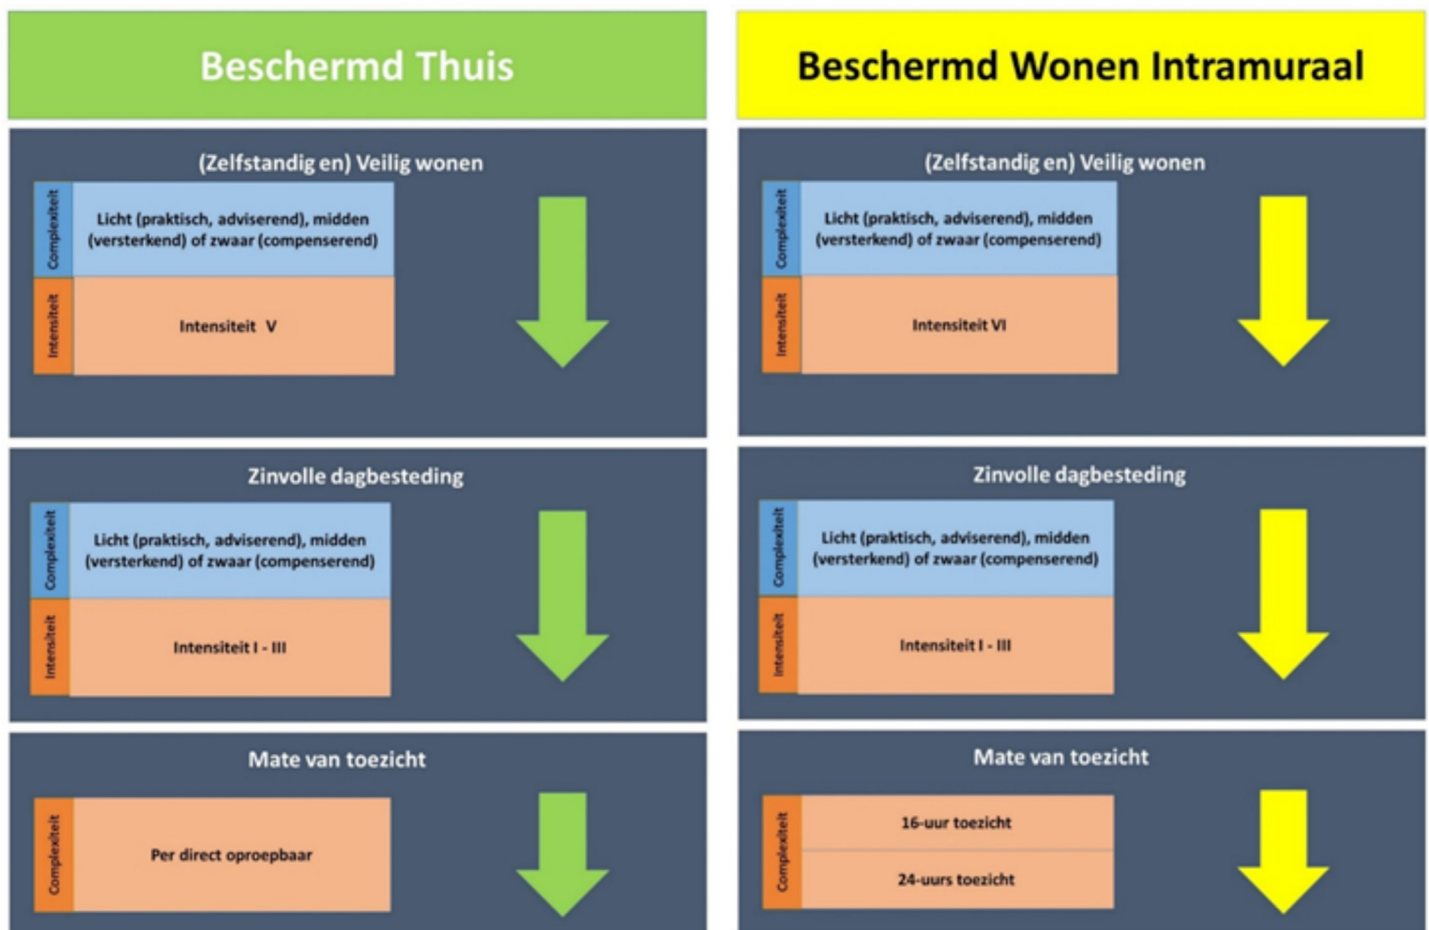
Beschermd Thuis

(Zelfstandig en) Veilig wonen

Complexiteit
Licht (praktisch, adviserend), midden (versterkend) of zwaar (compenserend)

Intensiteit
Intensiteit V

Zinvolle dagbesteding

Complexiteit
Licht (praktisch, adviserend), midden (versterkend) of zwaar (compenserend)

Intensiteit
Intensiteit I - III

Mate van toezicht

Complexiteit
Per direct oproepbaar

Beschermd Wonen Intramuraal

(Zelfstandig en) Veilig wonen

Complexiteit
Licht (praktisch, adviserend), midden (versterkend) of zwaar (compenserend)

Intensiteit
Intensiteit VI

Zinvolle dagbesteding

Complexiteit
Licht (praktisch, adviserend), midden (versterkend) of zwaar (compenserend)

Intensiteit
Intensiteit I - III

Mate van toezicht

Complexiteit
16-uur toezicht
24-uurs toezicht